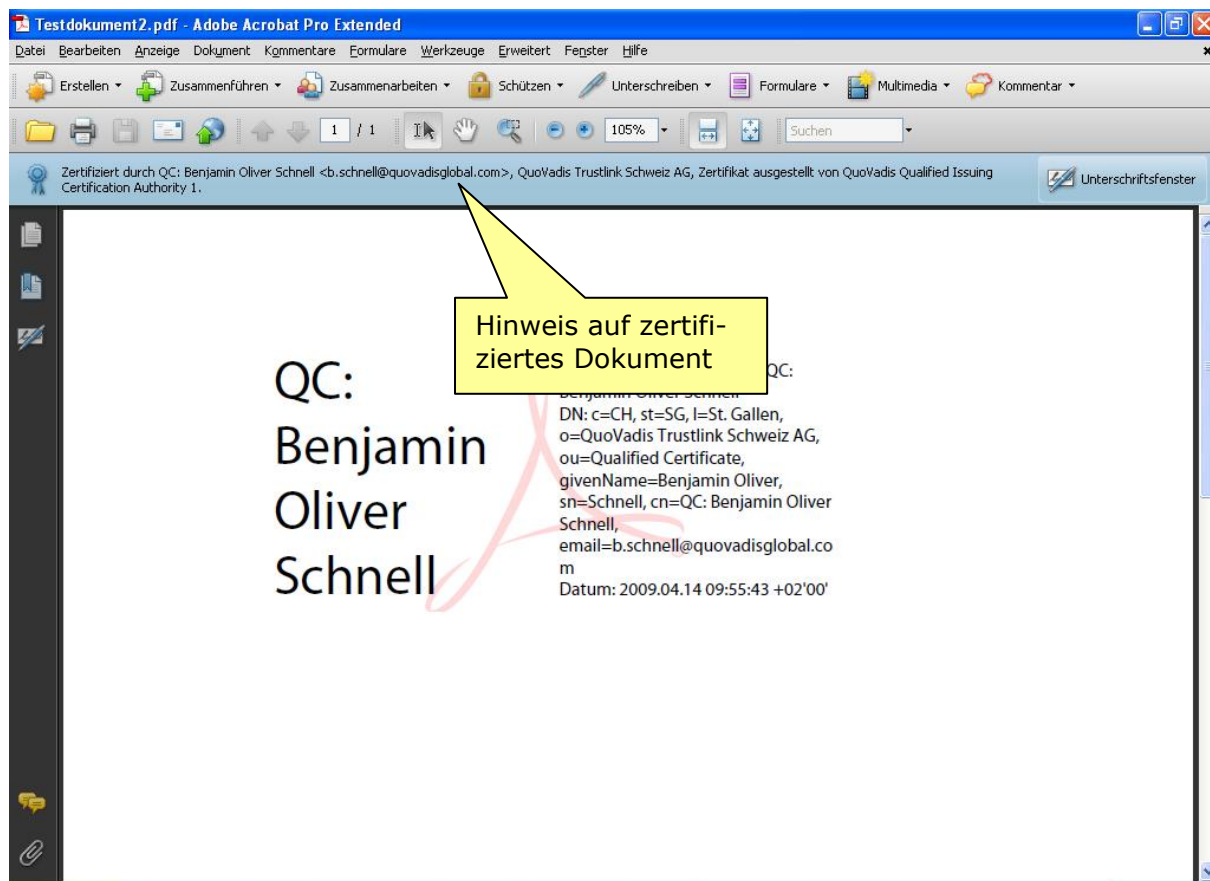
Testdokument2.pdf - Adobe Acrobat Pro Extended

Datei Bearbeiten Anzeige Dokument Kommentare Formulare Werkzeuge Erweitert Fenster Hilfe

Erstellen Zusammenführen Zusammenarbeiten Schützen Unterschreiben Formulare Multimedia Kommentar

1 / 1 105% Suchen

Zertifiziert durch QC: Benjamin Oliver Schnell <b.schnell@quovadisglobal.com>, QuoVadis Trustlink Schweiz AG, Zertifikat ausgestellt von QuoVadis Qualified Issuing Certification Authority 1.

Unterschriftsfenster

Hinweis auf zertifiziertes Dokument

QC: Benjamin Oliver Schnell

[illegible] QC: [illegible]
DN: c=CH, st=SG, l=St. Gallen, o=QuoVadis Trustlink Schweiz AG, ou=Qualified Certificate, givenName=Benjamin Oliver, sn=Schnell, cn=QC: Benjamin Oliver Schnell, email=b.schnell@quovadisglobal.com
Datum: 2009.04.14 09:55:43 +02'00'